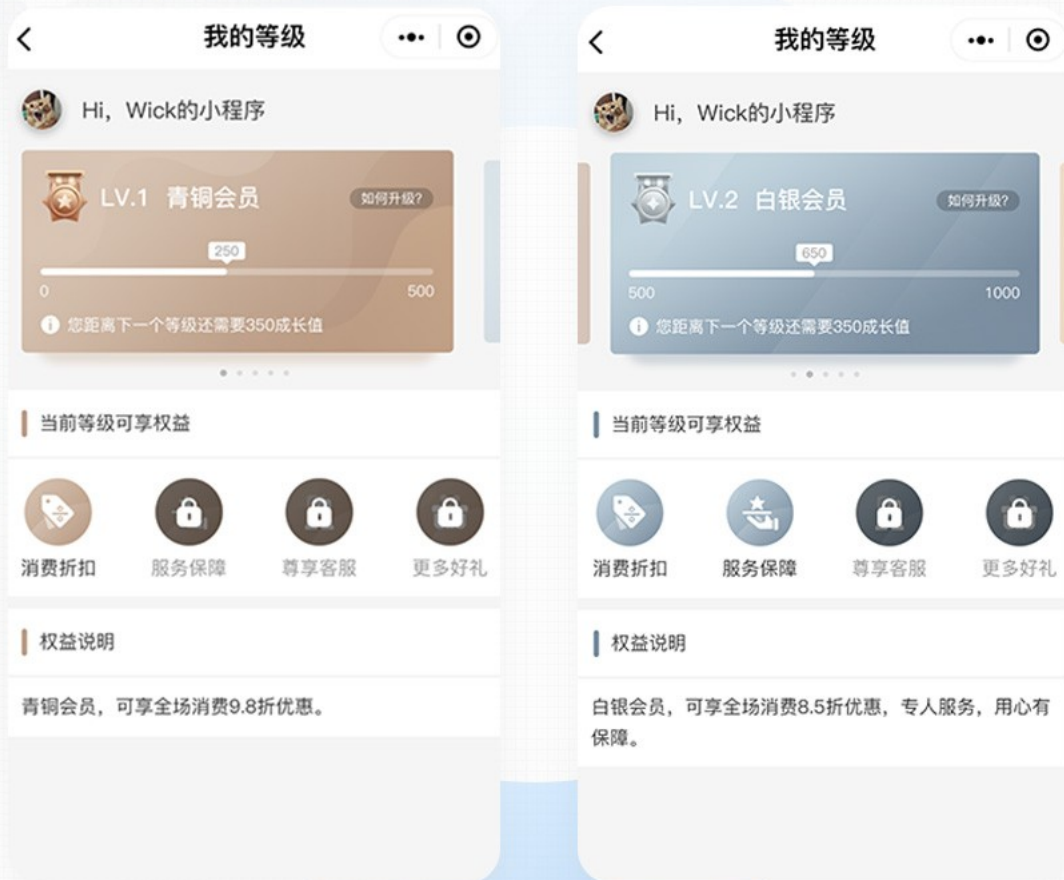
我的等级

Hi，Wick的小程序

LV.1 青铜会员
如何升级?
250
0
500
您距离下一个等级还需要350成长值

当前等级可享权益

消费折扣 服务保障 尊享客服 更多好礼

权益说明

青铜会员，可享全场消费9.8折优惠。

我的等级

Hi，Wick的小程序

LV.2 白银会员
如何升级?
650
500
1000
您距离下一个等级还需要350成长值

当前等级可享权益

消费折扣 服务保障 尊享客服 更多好礼

权益说明

白银会员，可享全场消费8.5折优惠，专人服务，用心有保障。